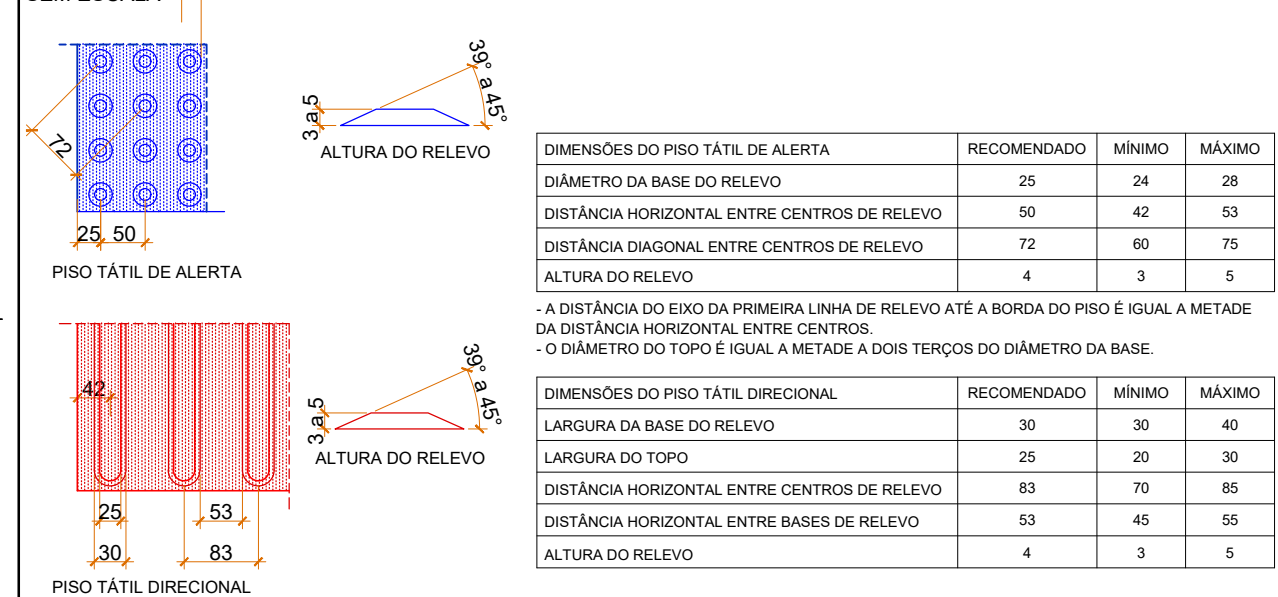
SEM ESCALA

72

25 50

PISO TÁTIL DE ALERTA

3 a 5

39° a 45°

ALTURA DO RELEVO

| DIMENSÕES DO PISO TÁTIL DE ALERTA | RECOMENDADO | MÍNIMO | MÁXIMO |
|---|---|---|---|
| DIÂMETRO DA BASE DO RELEVO | 25 | 24 | 28 |
| DISTÂNCIA HORIZONTAL ENTRE CENTROS DE RELEVO | 50 | 42 | 53 |
| DISTÂNCIA DIAGONAL ENTRE CENTROS DE RELEVO | 72 | 60 | 75 |
| ALTURA DO RELEVO | 4 | 3 | 5 |

- A DISTÂNCIA DO EIXO DA PRIMEIRA LINHA DE RELEVO ATÉ A BORDA DO PISO É IGUAL A METADE DA DISTÂNCIA HORIZONTAL ENTRE CENTROS.
- O DIÂMETRO DO TOPO É IGUAL A METADE A DOIS TERÇOS DO DIÂMETRO DA BASE.

42

25 53

30 83

PISO TÁTIL DIRECIONAL

3 a 5

39° a 45°

ALTURA DO RELEVO

| DIMENSÕES DO PISO TÁTIL DIRECIONAL | RECOMENDADO | MÍNIMO | MÁXIMO |
|---|---|---|---|
| LARGURA DA BASE DO RELEVO | 30 | 30 | 40 |
| LARGURA DO TOPO | 25 | 20 | 30 |
| DISTÂNCIA HORIZONTAL ENTRE CENTROS DE RELEVO | 83 | 70 | 85 |
| DISTÂNCIA HORIZONTAL ENTRE BASES DE RELEVO | 53 | 45 | 55 |
| ALTURA DO RELEVO | 4 | 3 | 5 |